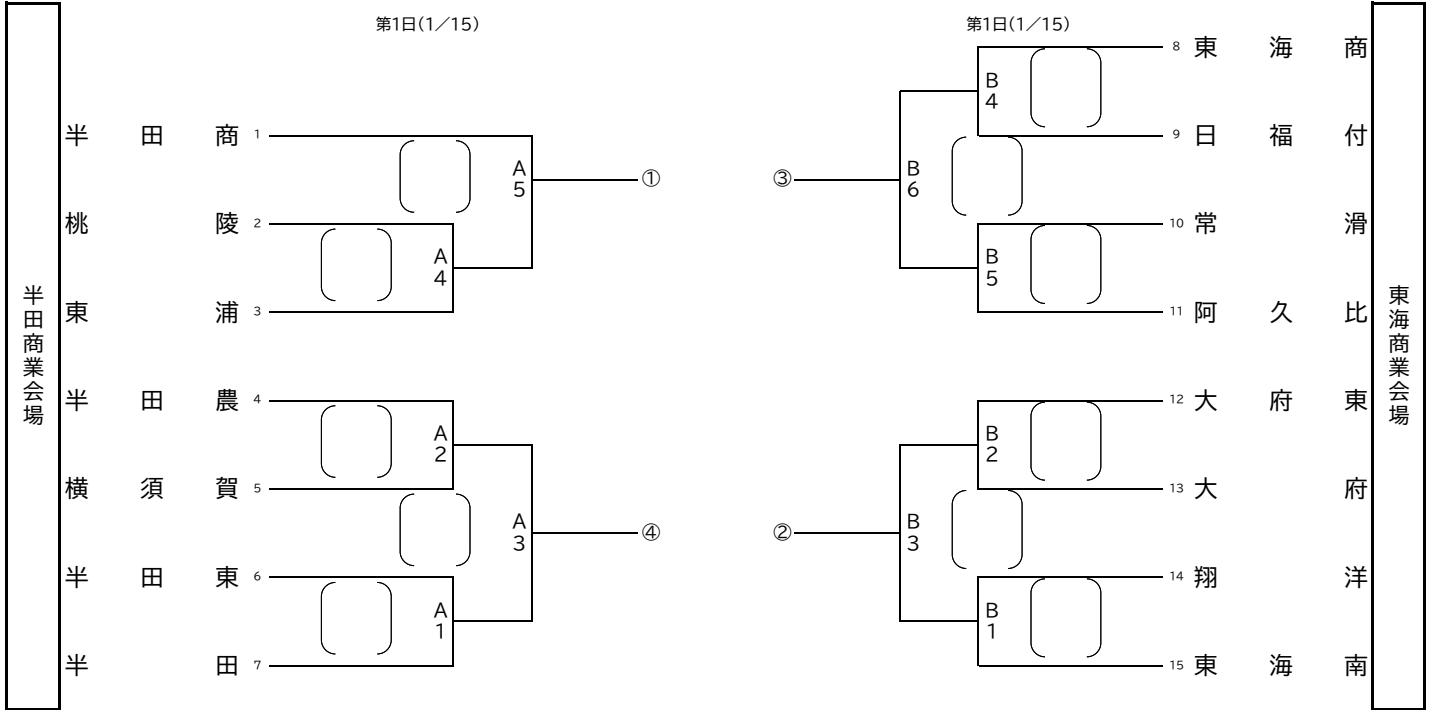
半田商業会場

第1日(1／15)

半田商 1
桃陵 2
東浦 3
半田農 4
横須賀 5
半田東 6
半田 7

A5 ①
A4
A2
A3 ④
A1

第1日(1／15)

8 東海商
9 日福付
10 常滑
11 阿久比
12 大府東
13 大府
14 翔洋
15 東海南

B4
③ B6
B5
B2
② B3
B1

東海商業会場